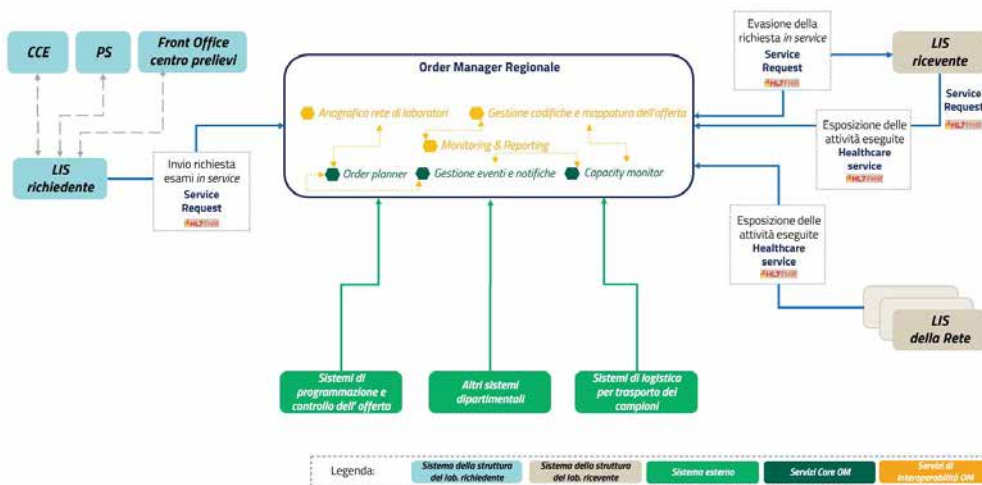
CCE

PS

Front Office centro prelievi

LIS richiedente

Invio richiesta esami *in service*
Service Request
FHIR

Order Manager Regionale

Anagrafica rete di laboratori

Gestione codifiche e mappatura dell'offerta

Monitoring & Reporting

Order planner

Gestione eventi e notifiche

Capacity monitor

Evasione della richiesta *in service*
Service Request
FHIR

LIS ricevente

Service Request
FHIR

Esposizione delle attività eseguite
Healthcare service
FHIR

Esposizione delle attività eseguite
Healthcare service
FHIR

LIS della Rete

Sistemi di programmazione e controllo dell' offerta

Altri sistemi dipartimentali

Sistemi di logistica per trasporto dei campioni

Legenda:

Sistema della struttura del lab. richiedente

Sistema della struttura del lab. ricevente

Sistema esterno

Servizi Core OM

Servizi di Interoperabilità OM